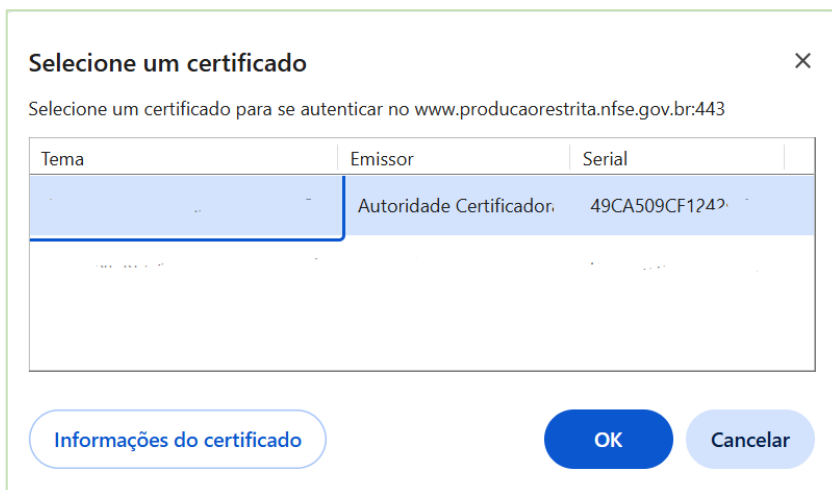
Selecione um certificado

×

Selecione um certificado para se autenticar no www.producaorestrita.nfse.gov.br:443

| Tema | Emissor | Serial |
|---|---|---|
| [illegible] | Autoridade Certificador: | 49CA509CF1242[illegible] |
| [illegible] | | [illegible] |

Informações do certificado

OK

Cancelar